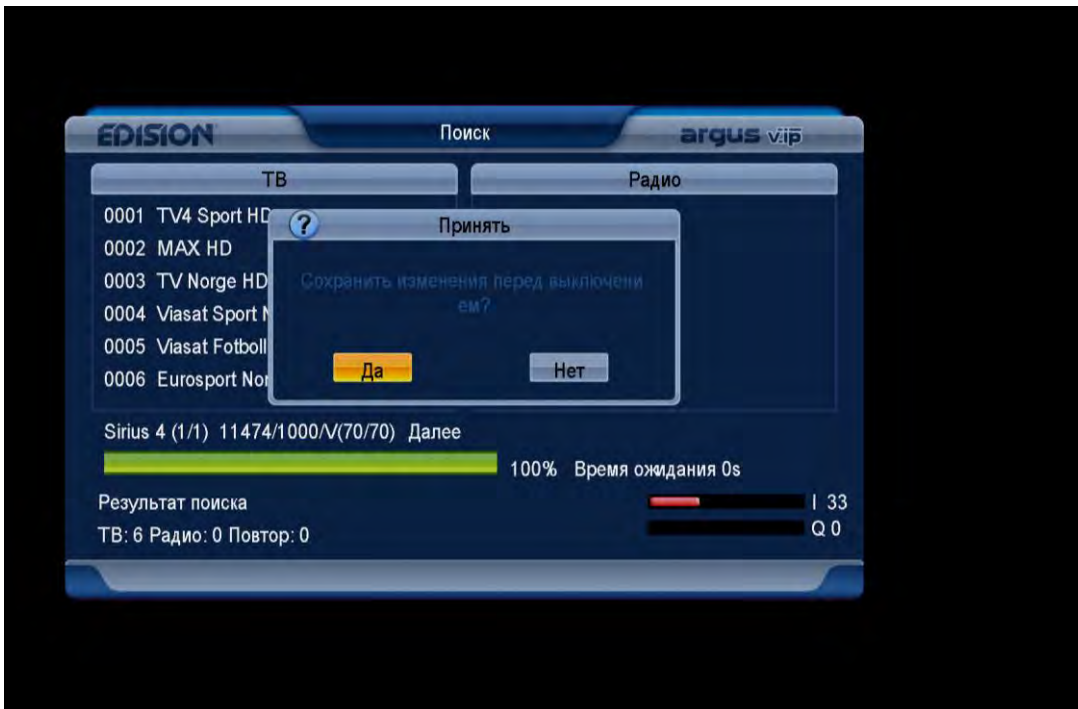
EDISION

Поиск

argus v.ip

ТВ

Радио

0001 TV4 Sport HD
0002 MAX HD
0003 TV Norge HD
0004 Viasat Sport N
0005 Viasat Fotboll
0006 Eurosport Nor

?

Принять

Сохранить изменения перед выключением?

Да

Нет

Sirius 4 (1/1) 11474/1000/V(70/70) Далее

100% Время ожидания 0s

Результат поиска

ТВ: 6 Радио: 0 Повтор: 0

I 33

Q 0